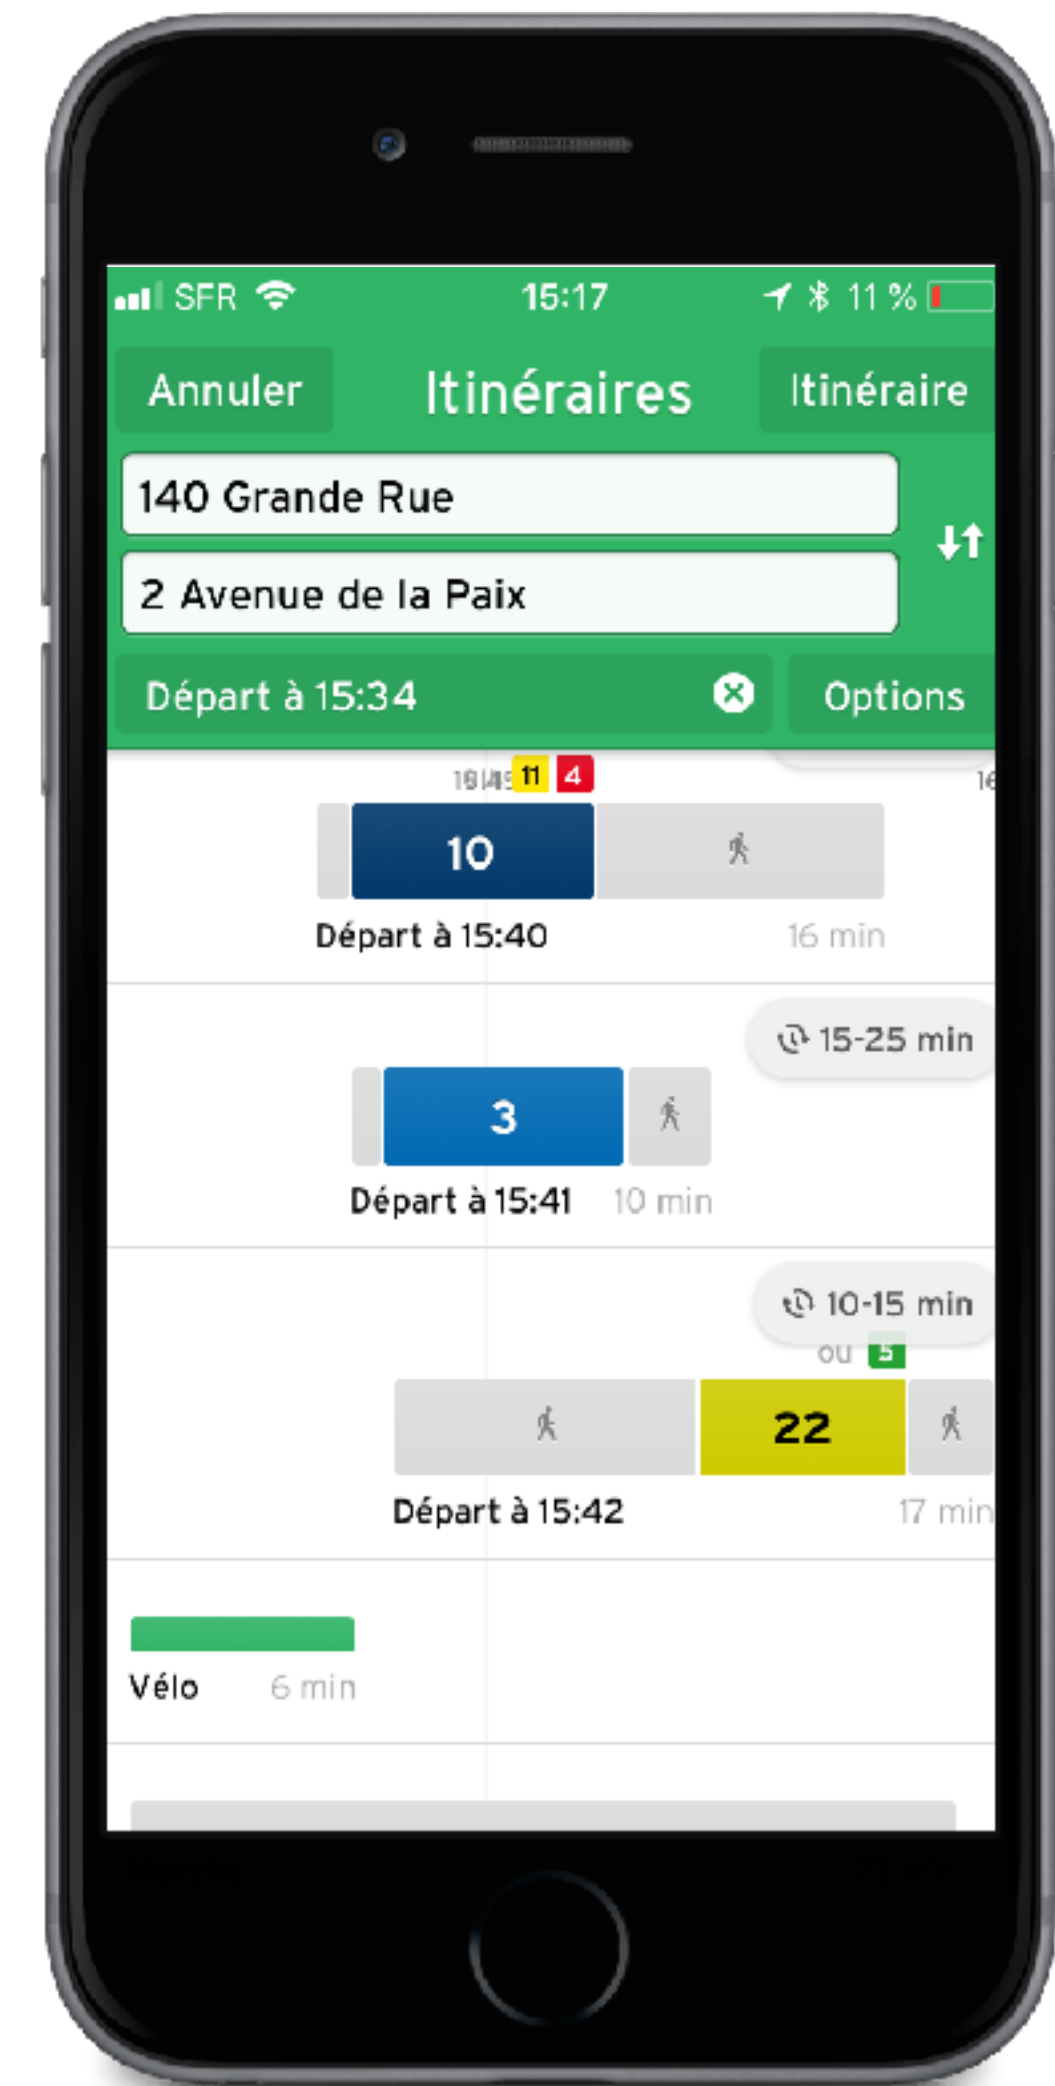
SFR 15:17 11 %

Annuler Itinéraires Itinéraire

140 Grande Rue

2 Avenue de la Paix

Départ à 15:34 Options

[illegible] 11 4

10

Départ à 15:40 16 min

15-25 min

3

Départ à 15:41 10 min

10-15 min

ou 5

22

Départ à 15:42 17 min

Vélo 6 min